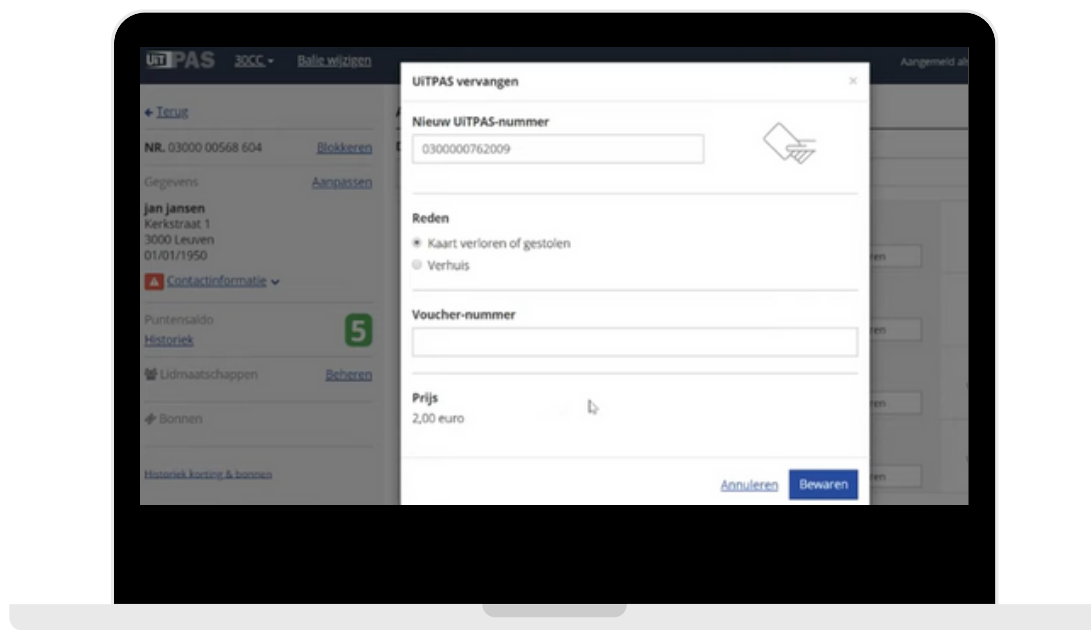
UiTPAS 30CC ▾ Balie wijzigen

Aangemeld al

← Terug

NR. 03000 00568 604 Blokkeren

Gegevens Aanpassen

jan jansen
Kerkstraat 1
3000 Leuven
01/01/1950

Contactinformatie ⌄

Puntensaldo
Historiek 5

Lidmaatschappen Beheren

Bonnen

Historiek korting & bonnen

UiTPAS vervangen ×

Nieuw UiTPAS-nummer

0300000762009

Reden

Kaart verloren of gestolen

Verhuis

Voucher-nummer

Prijs
2,00 euro

Annuleren Bewaren